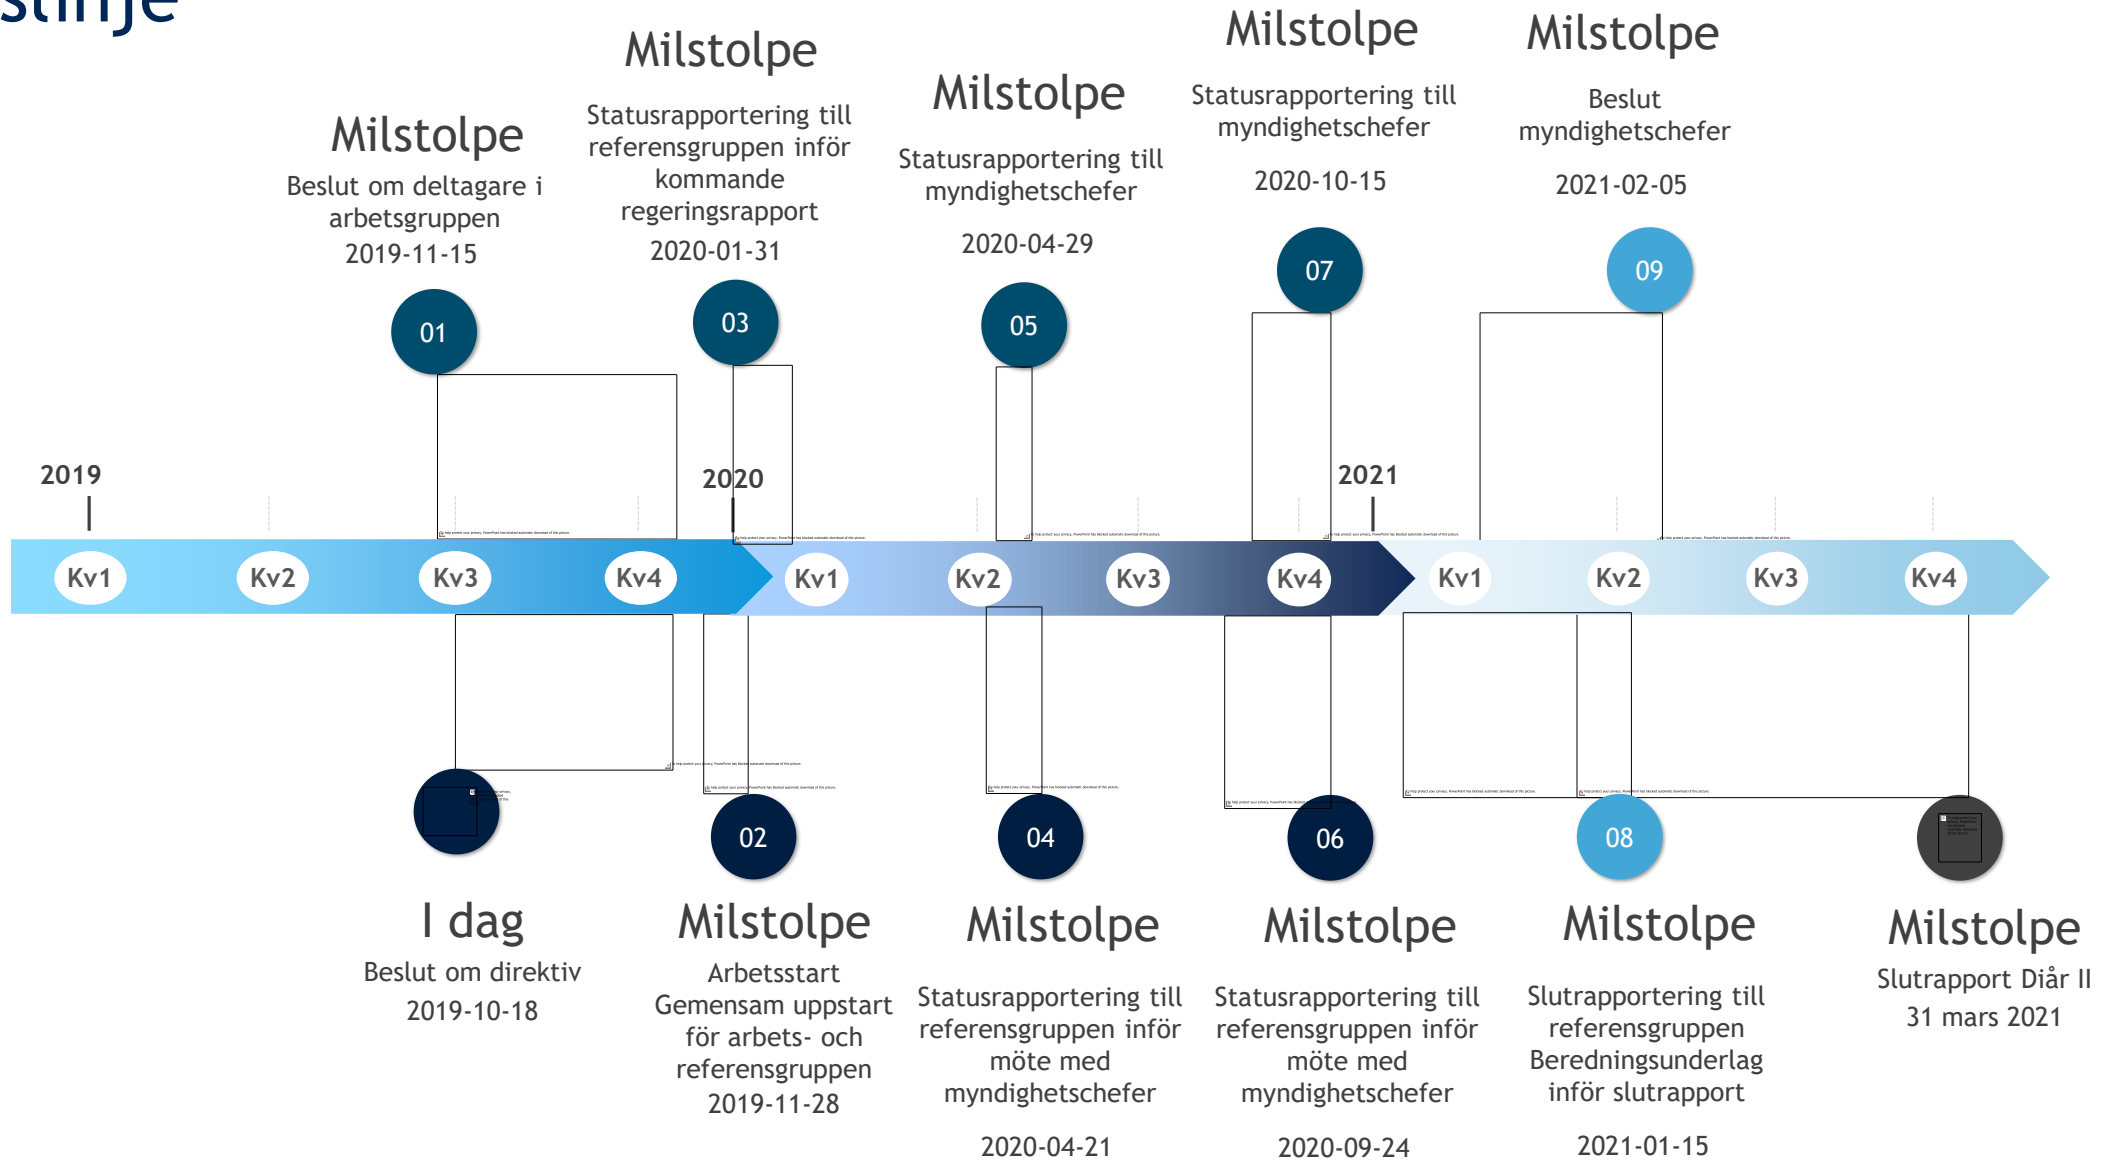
slinje

Milstolpe
Beslut om deltagare i arbetsgruppen
2019-11-15

01

Milstolpe
Statusrapportering till referensgruppen inför kommande regeringsrapport
2020-01-31

03

Milstolpe
Statusrapportering till myndighetschefer
2020-04-29

05

Milstolpe
Statusrapportering till myndighetschefer
2020-10-15

07

Milstolpe
Beslut myndighetschefer
2021-02-05

09

2019
2020
2021

Kv1 Kv2 Kv3 Kv4 Kv1 Kv2 Kv3 Kv4 Kv1 Kv2 Kv3 Kv4

I dag
Beslut om direktiv
2019-10-18

02
Milstolpe
Arbetsstart
Gemensam uppstart för arbets- och referensgruppen
2019-11-28

04
Milstolpe
Statusrapportering till referensgruppen inför möte med myndighetschefer
2020-04-21

06
Milstolpe
Statusrapportering till referensgruppen inför möte med myndighetschefer
2020-09-24

08
Milstolpe
Slutrapportering till referensgruppen
Beredningsunderlag inför slutrapport
2021-01-15

Milstolpe
Slutrapport Diår II
31 mars 2021